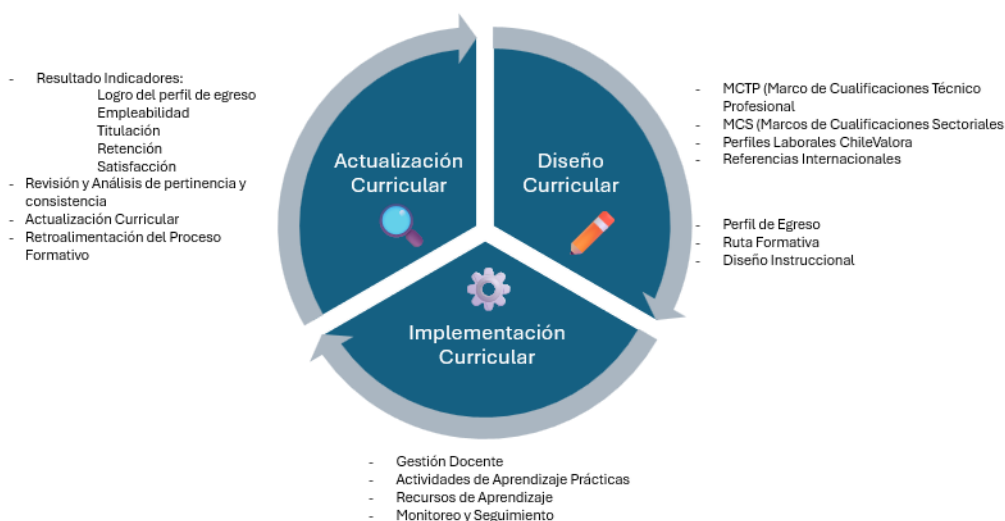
- Resultado Indicadores:
Logro del perfil de egreso
Empleabilidad
Titulación
Retención
Satisfacción
- Revisión y Análisis de pertinencia y consistencia
- Actualización Curricular
- Retroalimentación del Proceso Formativo

Actualización Curricular

Diseño Curricular

Implementación Curricular

- MCTP (Marco de Cualificaciones Técnico Profesional
- MCS (Marcos de Cualificaciones Sectoriales
- Perfiles Laborales ChileValora
- Referencias Internacionales

- Perfil de Egreso
- Ruta Formativa
- Diseño Instruccional

- Gestión Docente
- Actividades de Aprendizaje Prácticas
- Recursos de Aprendizaje
- Monitoreo y Seguimiento